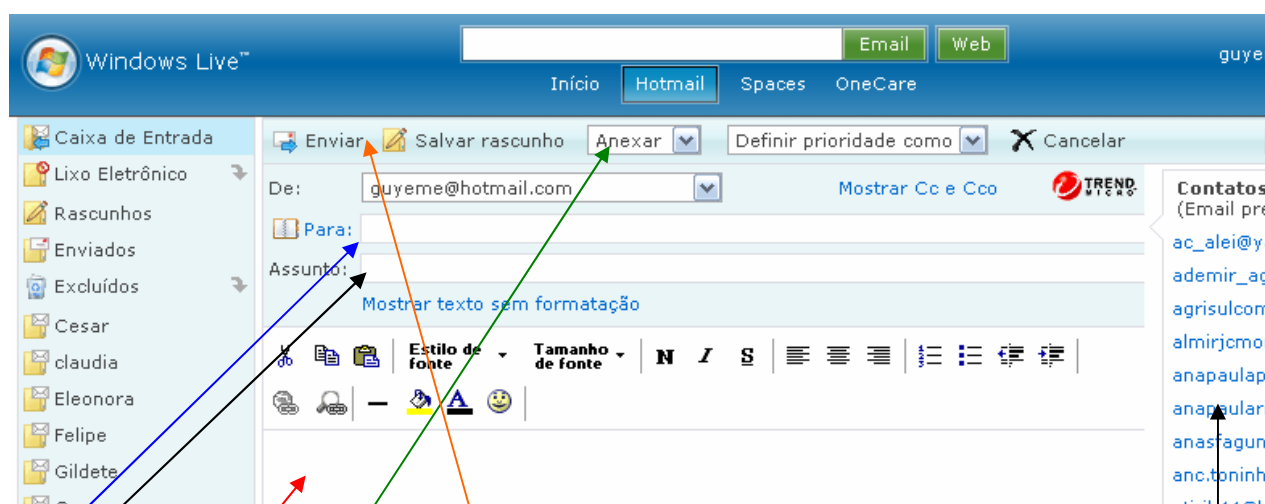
Windows Live™

Email Web

guye

Início Hotmail Spaces OneCare

Caixa de Entrada
Lixo Eletrônico
Rascunhos
Enviados
Excluídos
Cesar
claudia
Eleonora
Felipe
Gildete

Enviar Salvar rascunho Anexar Definir prioridade como Cancelar

De: guyeme@hotmail.com Mostrar Cc e Cco TREND MICRO

Para:

Assunto:

Mostrar texto sem formatação

Estilo de fonte Tamanho de fonte N I S

Contatos
(Email pre

ac_alei@y
ademir_ag
agrisulcom
almirjcmo
anapaulap
anapaular
anasfagun
anc.toninh